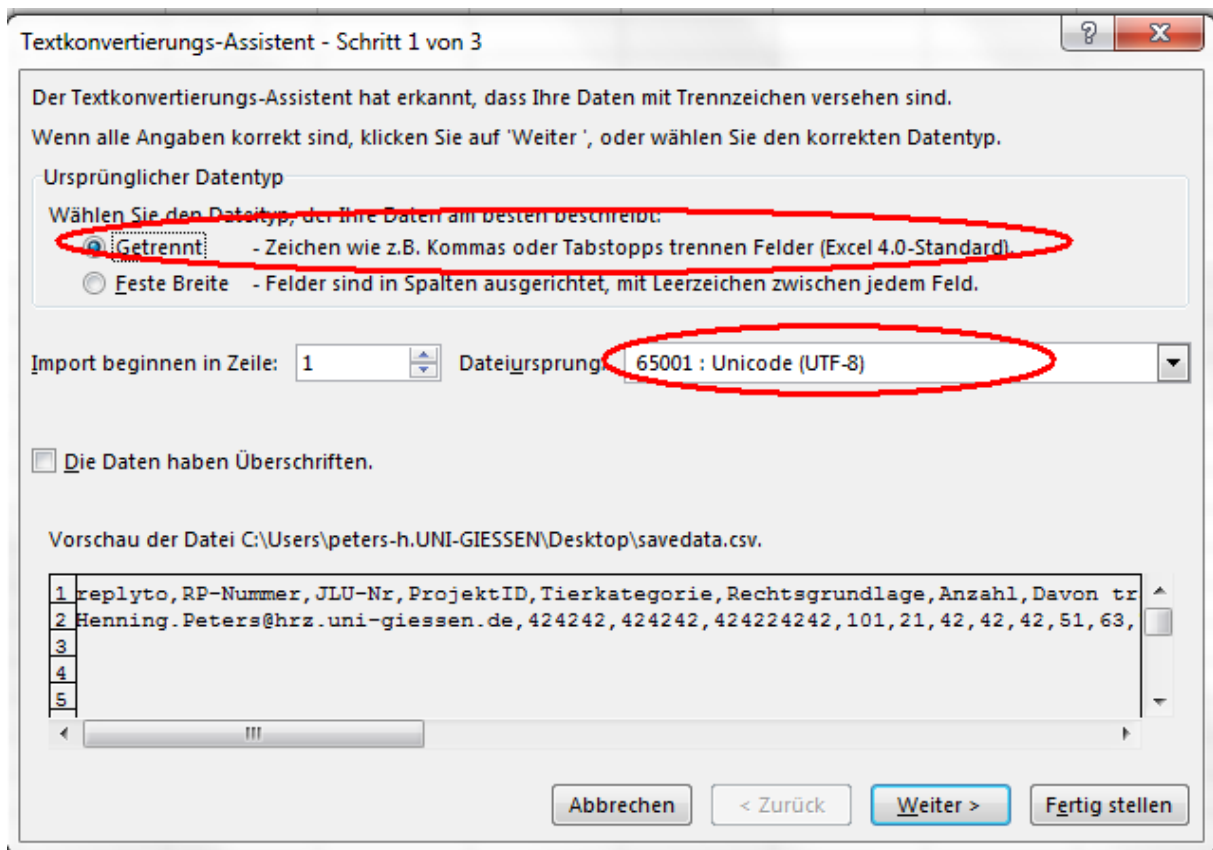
Textkonvertierungs-Assistent - Schritt 1 von 3

?

X

Der Textkonvertierungs-Assistent hat erkannt, dass Ihre Daten mit Trennzeichen versehen sind.

Wenn alle Angaben korrekt sind, klicken Sie auf 'Weiter ', oder wählen Sie den korrekten Datentyp.

Ursprünglicher Datentyp

Wählen Sie den Dateityp, der Ihre Daten am besten beschreibt:

Getrennt - Zeichen wie z.B. Kommas oder Tabstopps trennen Felder (Excel 4.0-Standard).

Feste Breite - Felder sind in Spalten ausgerichtet, mit Leerzeichen zwischen jedem Feld.

Import beginnen in Zeile: 1

Dateiursprung: 65001 : Unicode (UTF-8)

Die Daten haben Überschriften.

Vorschau der Datei C:\Users\peters-h.UNI-GIESSEN\Desktop\savedata.csv.

1 replyto,RP-Nummer,JLU-Nr,ProjektID,Tierkategorie,Rechtsgrundlage,Anzahl,Davon tr
2 Henning.Peters@hrz.uni-giessen.de,424242,424242,424224242,101,21,42,42,42,51,63,
3
4
5

Abbrechen

< Zurück

Weiter >

Fertig stellen